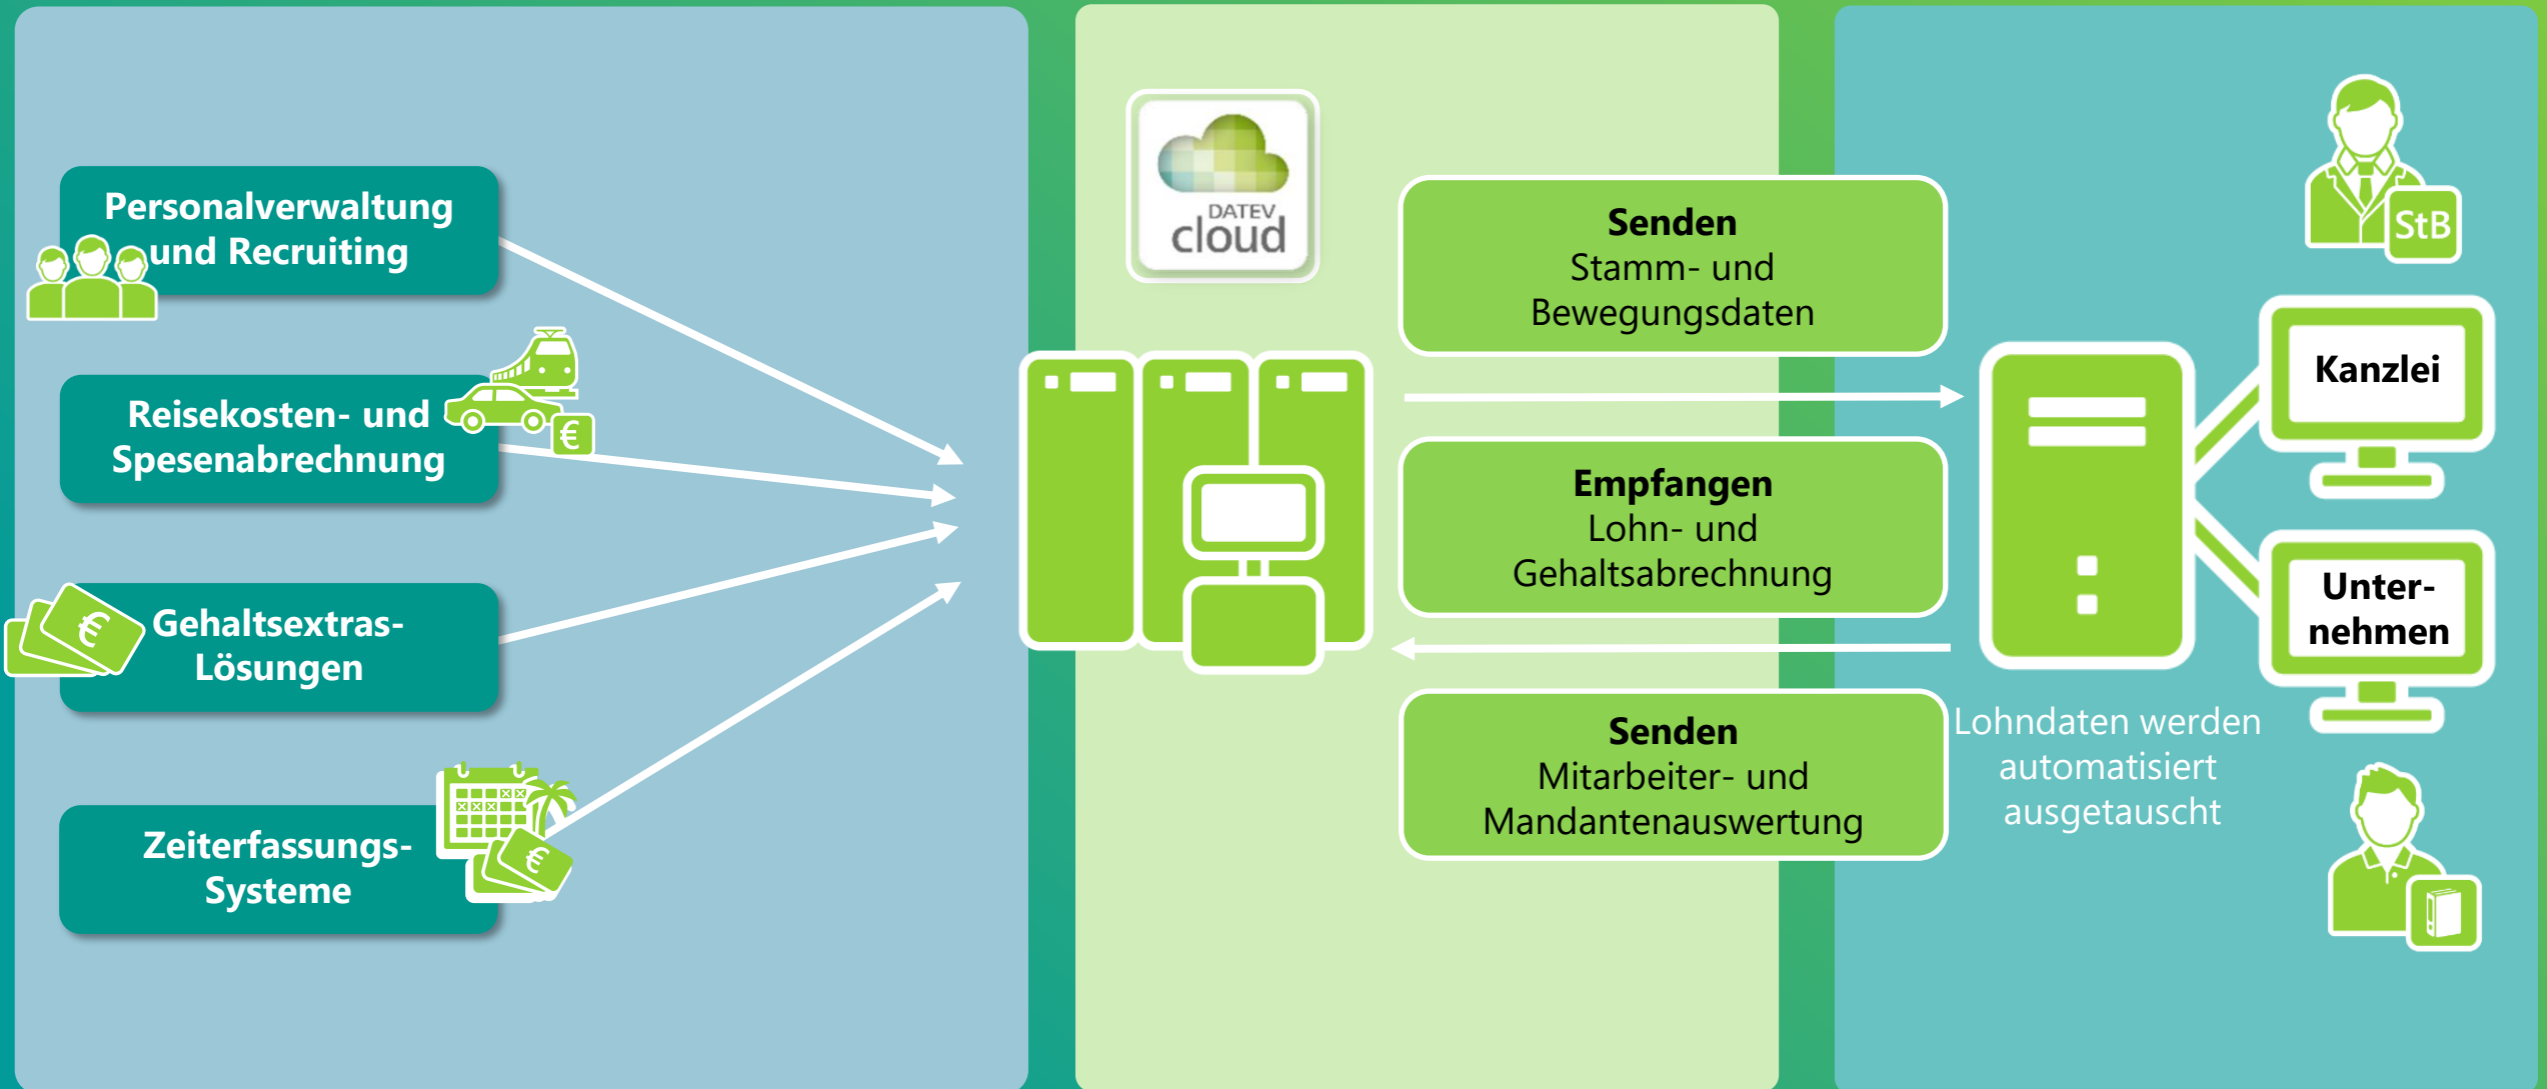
Personalverwaltung und Recruiting

Reisekosten- und Spesenabrechnung

Gehaltsextras-Lösungen

Zeiterfassungs-Systeme

DATEV cloud

Senden
Stamm- und Bewegungsdaten

Empfangen
Lohn- und Gehaltsabrechnung

Senden
Mitarbeiter- und Mandantenauswertung

StB

Kanzlei

Unter-nehmen

Lohndaten werden automatisiert ausgetauscht